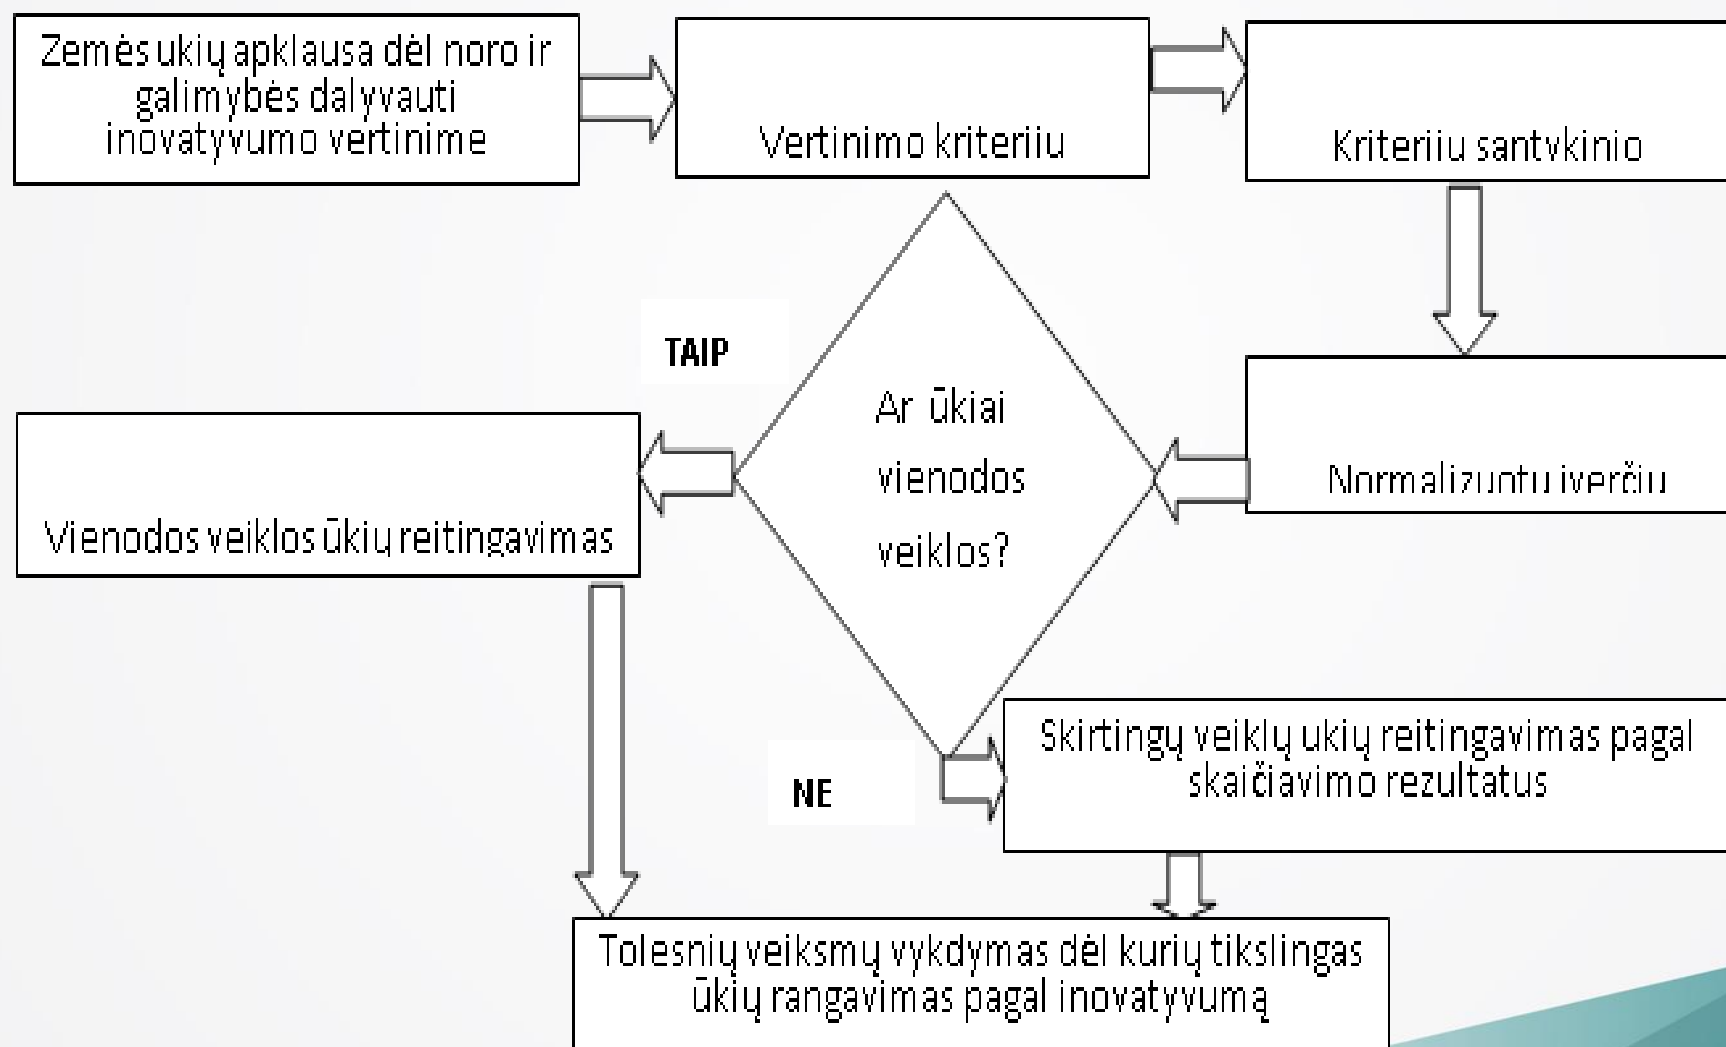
Zemės ukių apklausa dėl noro ir galimybės dalyvauti inovatyvumo vertinime

Vertinimo kriteriu

Kriteriu santvkinio

TAIP

Ar ūkiai vienodos veiklos?

Normalizuotu iverčiu

Vienodos veiklos ūkių reitingavimas

NE

Skirtingų veiklų ukių reitingavimas pagal skaičiavimo rezultatus

Tolesnių veiksmų vykdymas dėl kurių tikslingas ūkių rangavimas pagal inovatyvumą